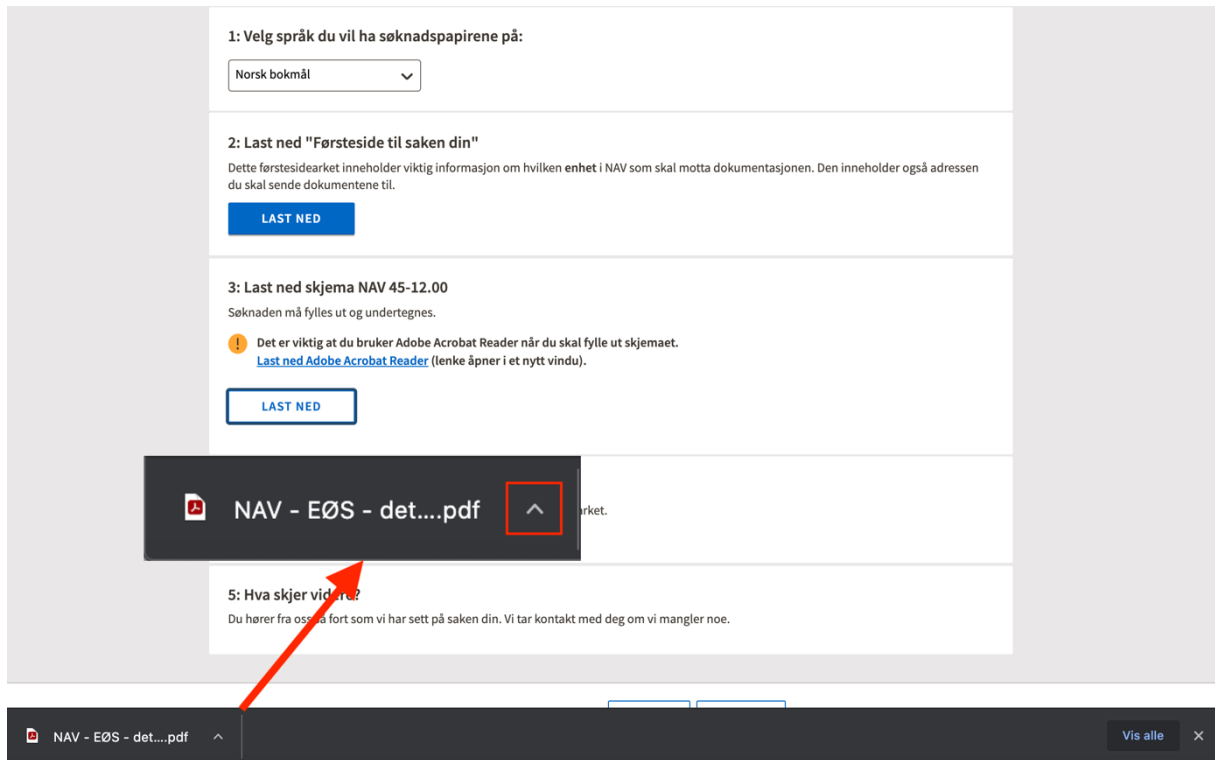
1: Velg språk du vil ha søknadspapirene på:

Norsk bokmål

2: Last ned "Førsteside til saken din"

Dette førstesidearket inneholder viktig informasjon om hvilken **enhet** i NAV som skal motta dokumentasjonen. Den inneholder også adressen du skal sende dokumentene til.

LAST NED

3: Last ned skjema NAV 45-12.00

Søknaden må fylles ut og undertegnes.

Det er viktig at du bruker Adobe Acrobat Reader når du skal fylle ut skjemaet.
Last ned Adobe Acrobat Reader (lenke åpner i et nytt vindu).

LAST NED

NAV - EØS - det....pdf

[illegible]arket.

5: Hva skjer vid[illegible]?

Du hører fra oss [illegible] fort som vi har sett på saken din. Vi tar kontakt med deg om vi mangler noe.

NAV - EØS - det....pdf

Vis alle

✕